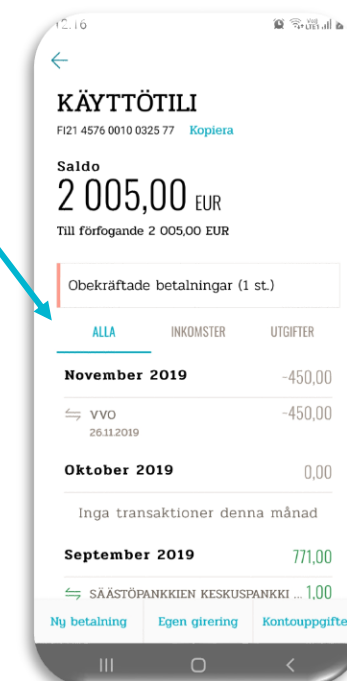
12.16

KÄYTTÖTILI
FI21 4576 0010 0325 77 Kopiera

Saldo
2 005,00 EUR
Till förfogande 2 005,00 EUR

Obekräftade betalningar (1 st.)

ALLA INKOMSTER UTGIFTER

November 2019 -450,00

VVO -450,00
26.11.2019

Oktober 2019 0,00

Inga transaktioner denna månad

September 2019 771,00

SÄÄSTÖPANKKIEN KESKUSPANKKI ... 1,00

Ny betalning Egen girering Kontouppgifte